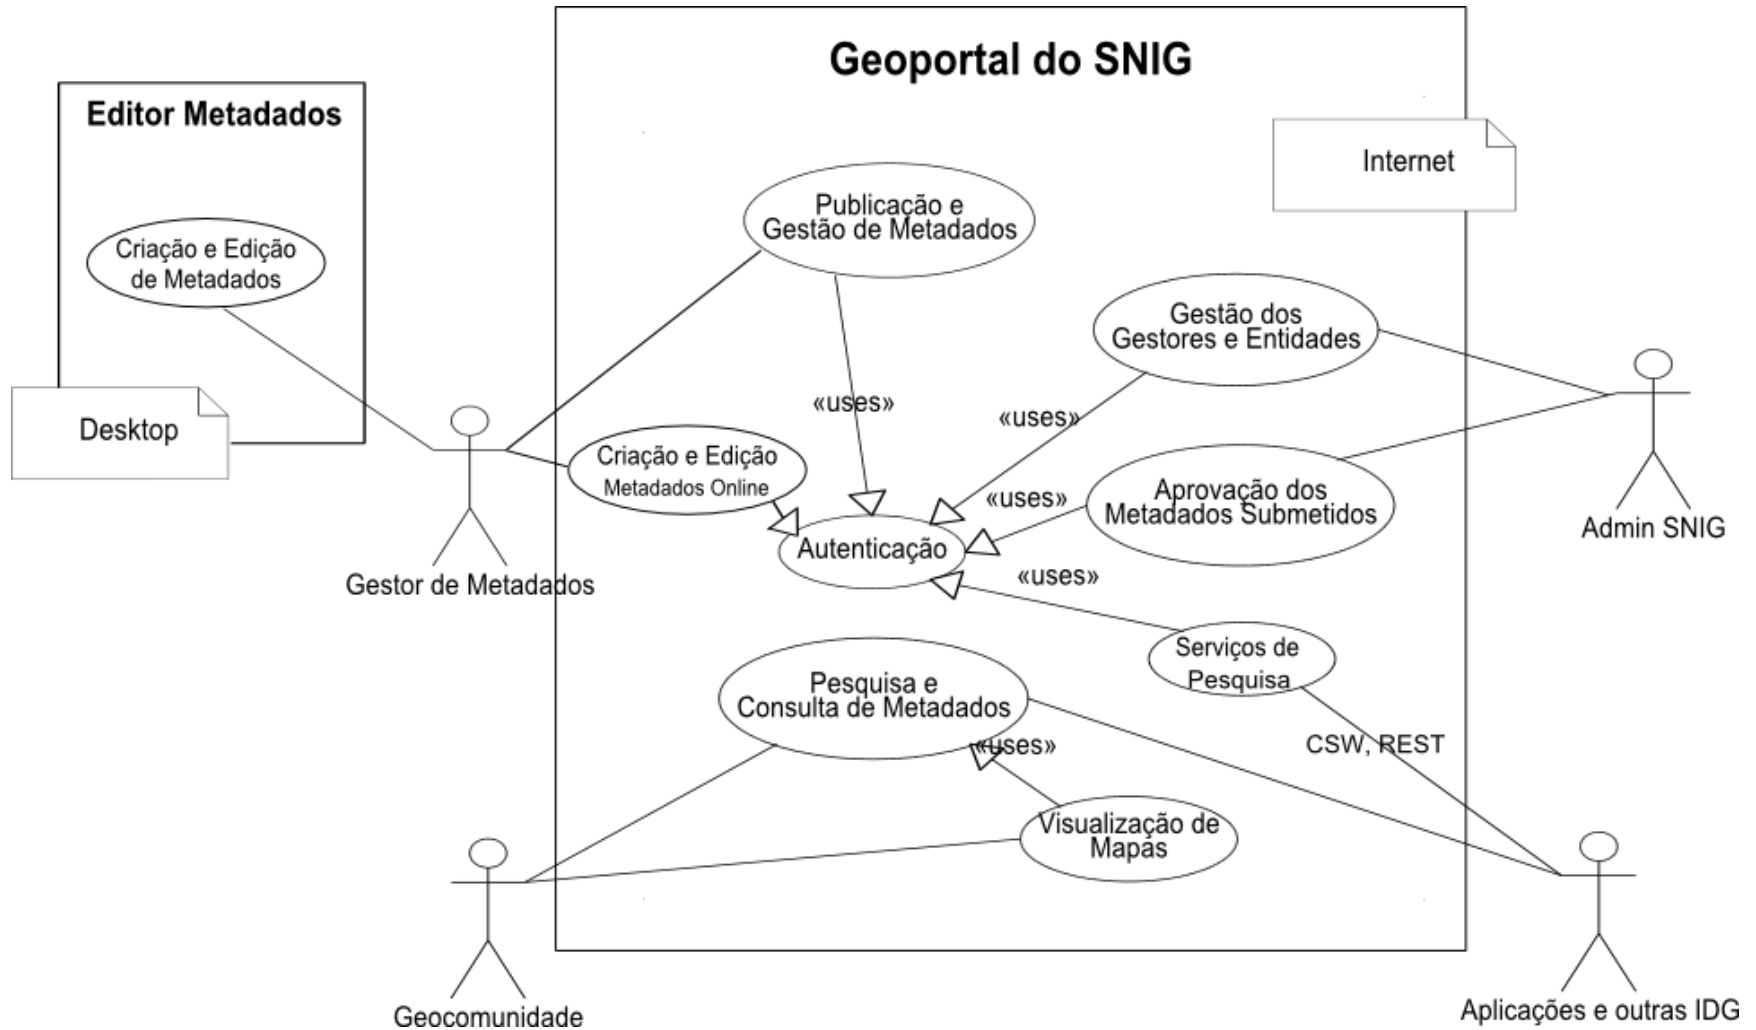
Editor Metadados

Criação e Edição de Metadados

Desktop

Geoportal do SNIG

Internet

Publicação e Gestão de Metadados

«uses»

Gestão dos Gestores e Entidades

«uses»

Criação e Edição Metadados Online

«uses»

Aprovação dos Metadados Submetidos

Autenticação

«uses»

Gestor de Metadados

Admin SNIG

Serviços de Pesquisa

Pesquisa e Consulta de Metadados

«uses»

CSW, REST

Visualização de Mapas

Geocomunidade

Aplicações e outras IDG